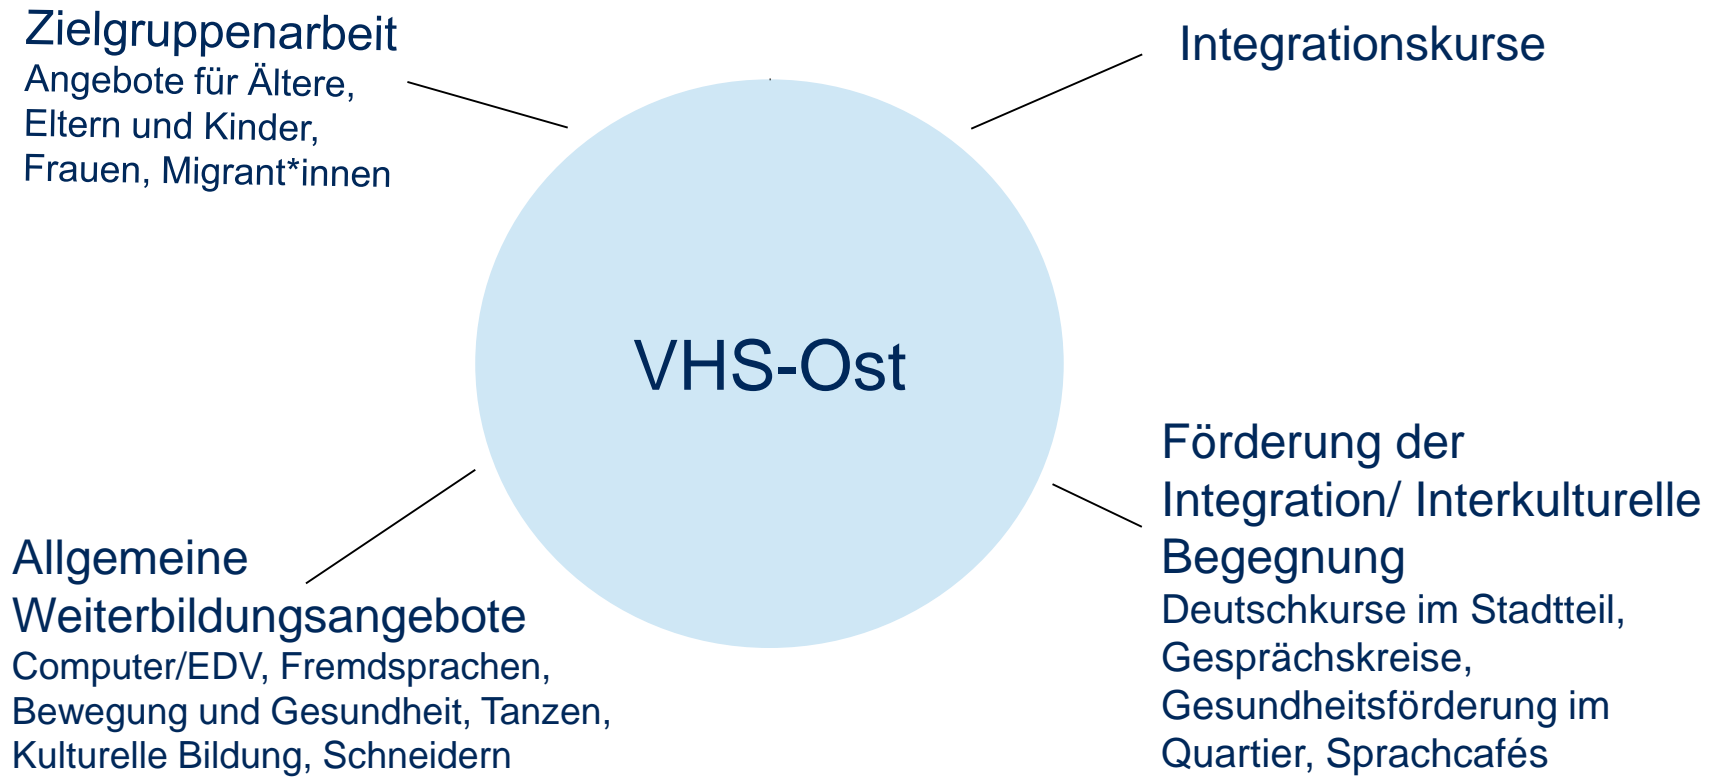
Zielgruppenarbeit
Angebote für Ältere, Eltern und Kinder, Frauen, Migrant*innen

Integrationskurse

VHS-Ost

Allgemeine Weiterbildungsangebote
Computer/EDV, Fremdsprachen, Bewegung und Gesundheit, Tanzen, Kulturelle Bildung, Schneidern

Förderung der Integration/ Interkulturelle Begegnung
Deutschkurse im Stadtteil, Gesprächskreise, Gesundheitsförderung im Quartier, Sprachcafés